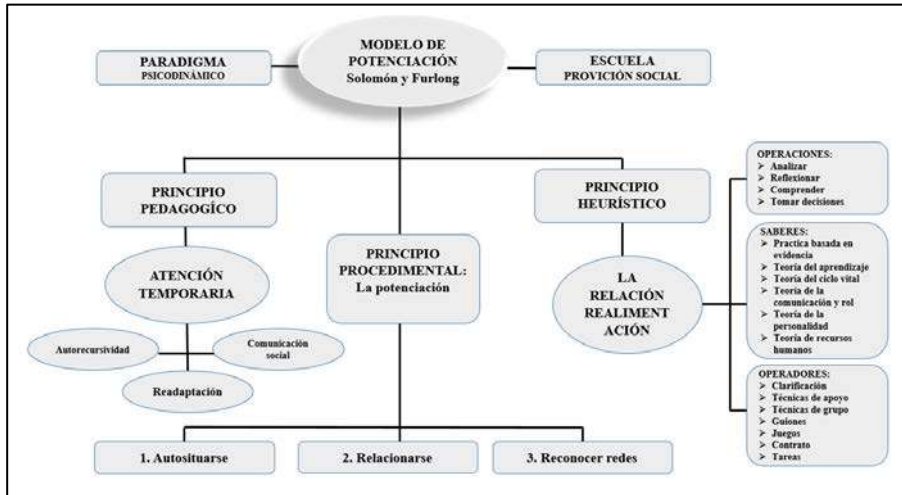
MODELO DE POTENCIACIÓN
Solomón y Furlong

PARADIGMA
PSICODINÁMICO

ESCUELA
PROVICIÓN SOCIAL

PRINCIPIO PEDAGOGÍCO

ATENCIÓN TEMPORARIA

Autorecursividad

Comunicación social

Readaptación

PRINCIPIO PROCEDIMENTAL:
La potenciación

PRINCIPIO HEURÍSTICO

LA RELACIÓN REALIMENT ACIÓN

OPERACIONES:
➢ Analizar
➢ Reflexionar
➢ Comprender
➢ Tomar decisiones

SABERES:
➢ Practica basada en evidencia
➢ Teoría del aprendizaje
➢ Teoría del ciclo vital
➢ Teoría de la comunicación y rol
➢ Teoría de la personalidad
➢ Teoría de recursos humanos

OPERADORES:
➢ Clarificación
➢ Técnicas de apoyo
➢ Técnicas de grupo
➢ Guiones
➢ Juegos
➢ Contrato
➢ Tareas

1. Autosituarse

2. Relacionarse

3. Reconocer redes